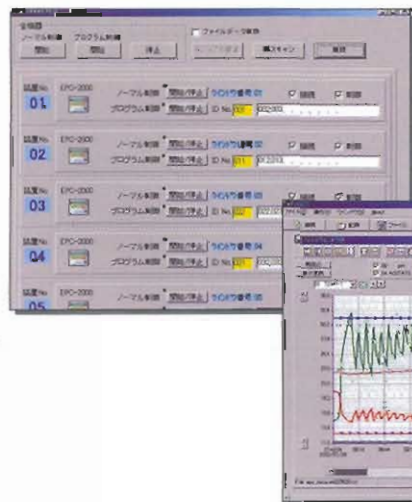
全機器
ノーマル制御　プログラム制御
開始　開始　停止
ファイルデータ保存
実行

試験No.
01
EPC-2000
ノーマル制御　開始/停止
プログラム制御　開始/停止
ID No.
ライトウ番号 01
記録　制御

試験No.
02
EPC-2000
ノーマル制御　開始/停止
プログラム制御　開始/停止
ID No.
ライトウ番号 02
記録　制御

試験No.
03
EPC-2000
ノーマル制御　開始/停止
プログラム制御　開始/停止
ID No.
ライトウ番号 03
記録　制御

試験No.
04
EPC-2000
ノーマル制御　開始/停止
プログラム制御　開始/停止
ID No.
ライトウ番号 04

試験No.
05
EPC-2000
ノーマル制御　開始/停止

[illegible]